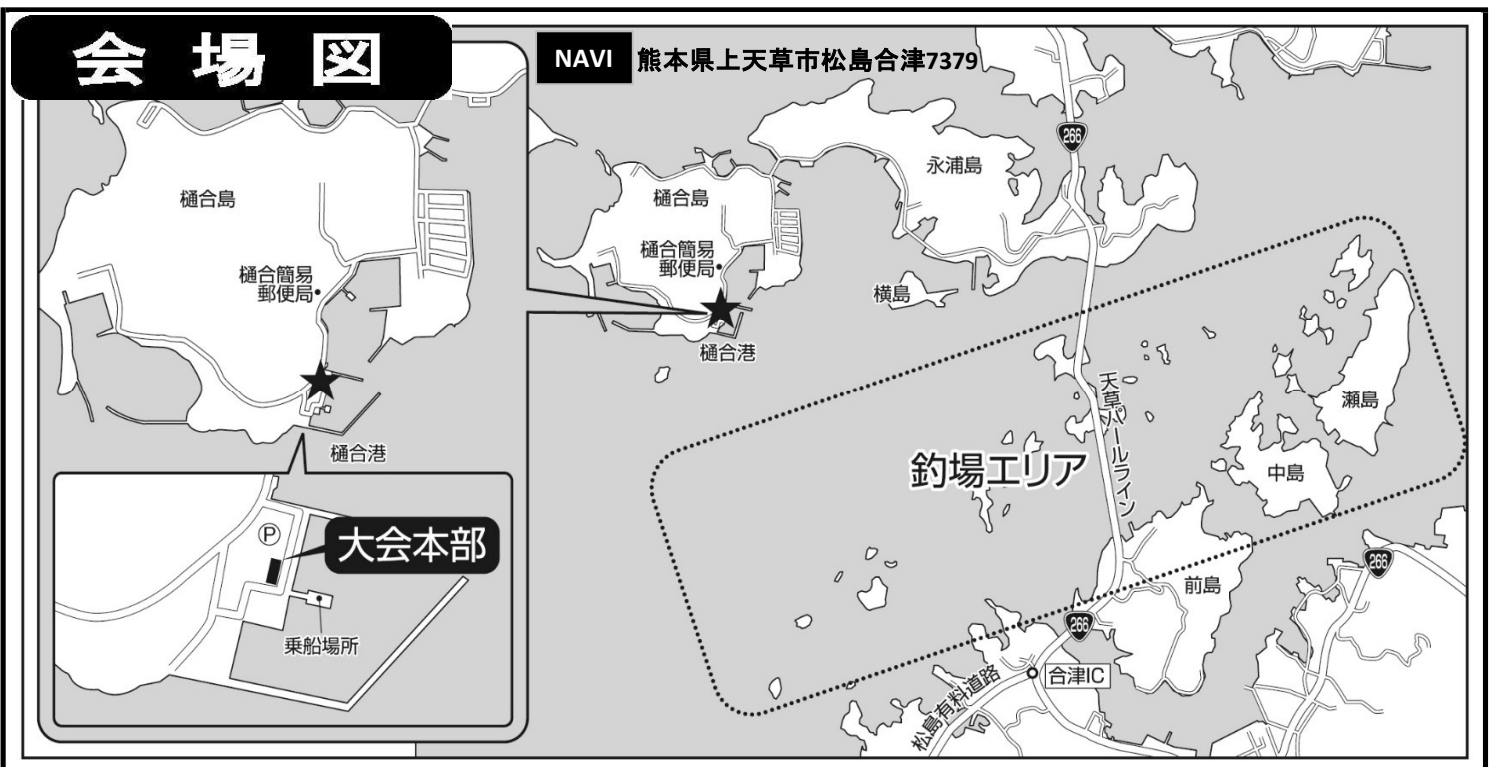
会 場 図

NAVI 熊本県上天草市松島合津7379

樋合島

樋合簡易郵便局

樋合港

Ⓟ

大会本部

乗船場所

樋合島

樋合簡易郵便局

樋合港

266

永浦島

横島

天草パールライン

釣場エリア

瀬島

中島

前島

266

266

合津IC

松島有料道路